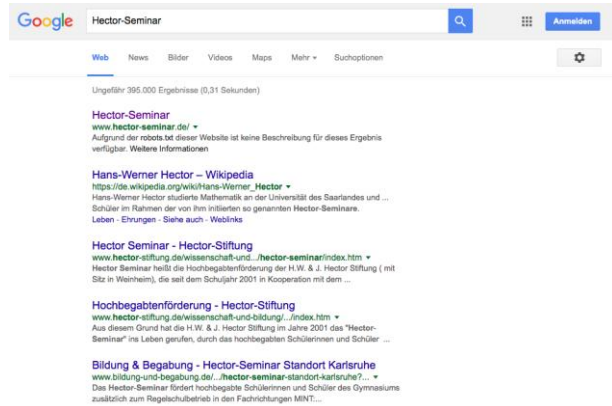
Google Hector-Seminar

Anmelden

Web News Bilder Videos Maps Mehr ▾ Suchoptionen

Ungefähr 395.000 Ergebnisse (0,31 Sekunden)

Hector-Seminar
www.hector-seminar.de/ ▾
Aufgrund der robots.txt dieser Website ist keine Beschreibung für dieses Ergebnis verfügbar. Weitere Informationen

Hans-Werner Hector – Wikipedia
https://de.wikipedia.org/wiki/Hans-Werner_Hector ▾
Hans-Werner Hector studierte Mathematik an der Universität des Saarlandes und ... Schüler im Rahmen der von ihm initiierten so genannten Hector-Seminare.
Leben - Ehrungen - Siehe auch - Weblinks

Hector Seminar - Hector-Stiftung
www.hector-stiftung.de/wissenschaft-und.../hector-seminar/index.htm ▾
Hector Seminar heißt die Hochbegabtenförderung der H.W. & J. Hector Stiftung ( mit Sitz in Weinheim), die seit dem Schuljahr 2001 in Kooperation mit dem ...

Hochbegabtenförderung - Hector-Stiftung
www.hector-stiftung.de/wissenschaft-und-bildung/.../index.htm ▾
Aus diesem Grund hat die H.W. & J. Hector Stiftung im Jahre 2001 das "Hector-Seminar" ins Leben gerufen, durch das hochbegabten Schülerinnen und Schüler ...

Bildung & Begabung - Hector-Seminar Standort Karlsruhe
www.bildung-und-begabung.de/.../hector-seminar-standort-karlsruhe?... ▾
Das Hector-Seminar fördert hochbegabte Schülerinnen und Schüler des Gymnasiums zusätzlich zum Regelschulbetrieb in den Fachrichtungen MINT:...